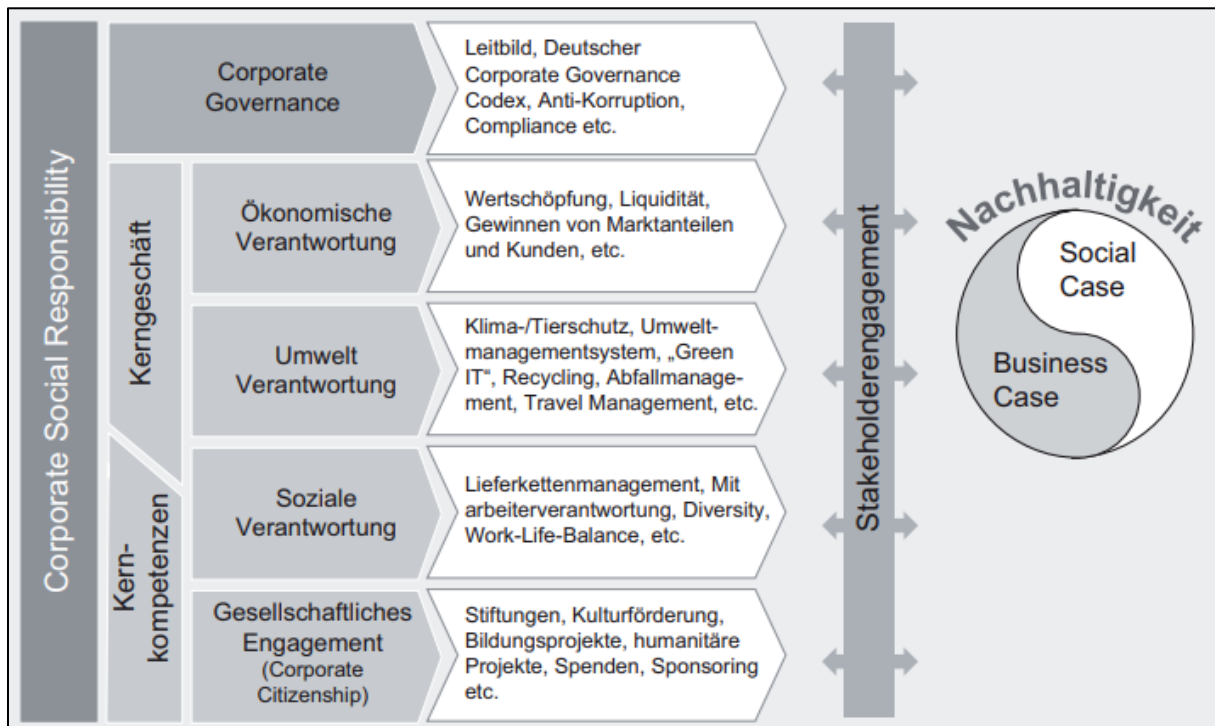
Corporate Social Responsibility

Corporate Governance

Leitbild, Deutscher Corporate Governance Codex, Anti-Korruption, Compliance etc.

Kerngeschäft

Ökonomische Verantwortung

Wertschöpfung, Liquidität, Gewinnen von Marktanteilen und Kunden, etc.

Umwelt Verantwortung

Klima-/Tierschutz, Umweltmanagementsystem, „Green IT", Recycling, Abfallmanagement, Travel Management, etc.

Kern-kompetenzen

Soziale Verantwortung

Lieferkettenmanagement, Mit arbeiterverantwortung, Diversity, Work-Life-Balance, etc.

Gesellschaftliches Engagement (Corporate Citizenship)

Stiftungen, Kulturförderung, Bildungsprojekte, humanitäre Projekte, Spenden, Sponsoring etc.

Stakeholderengagement

Nachhaltigkeit

Social Case

Business Case